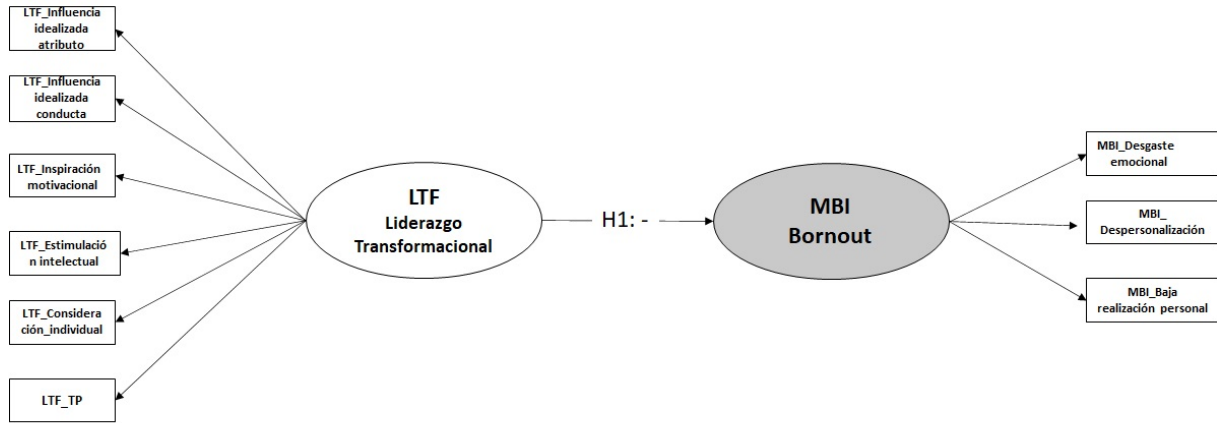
LTF_Influencia idealizada atributo

LTF_Influencia idealizada conducta

LTF_Inspiración motivacional

LTF_Estimulación intelectual

LTF_Consideración_individual

LTF_TP

LTF
Liderazgo Transformacional

H1: -

MBI
Bornout

MBI_Desgaste emocional

MBI_ Despersonalización

MBI_Baja realización personal